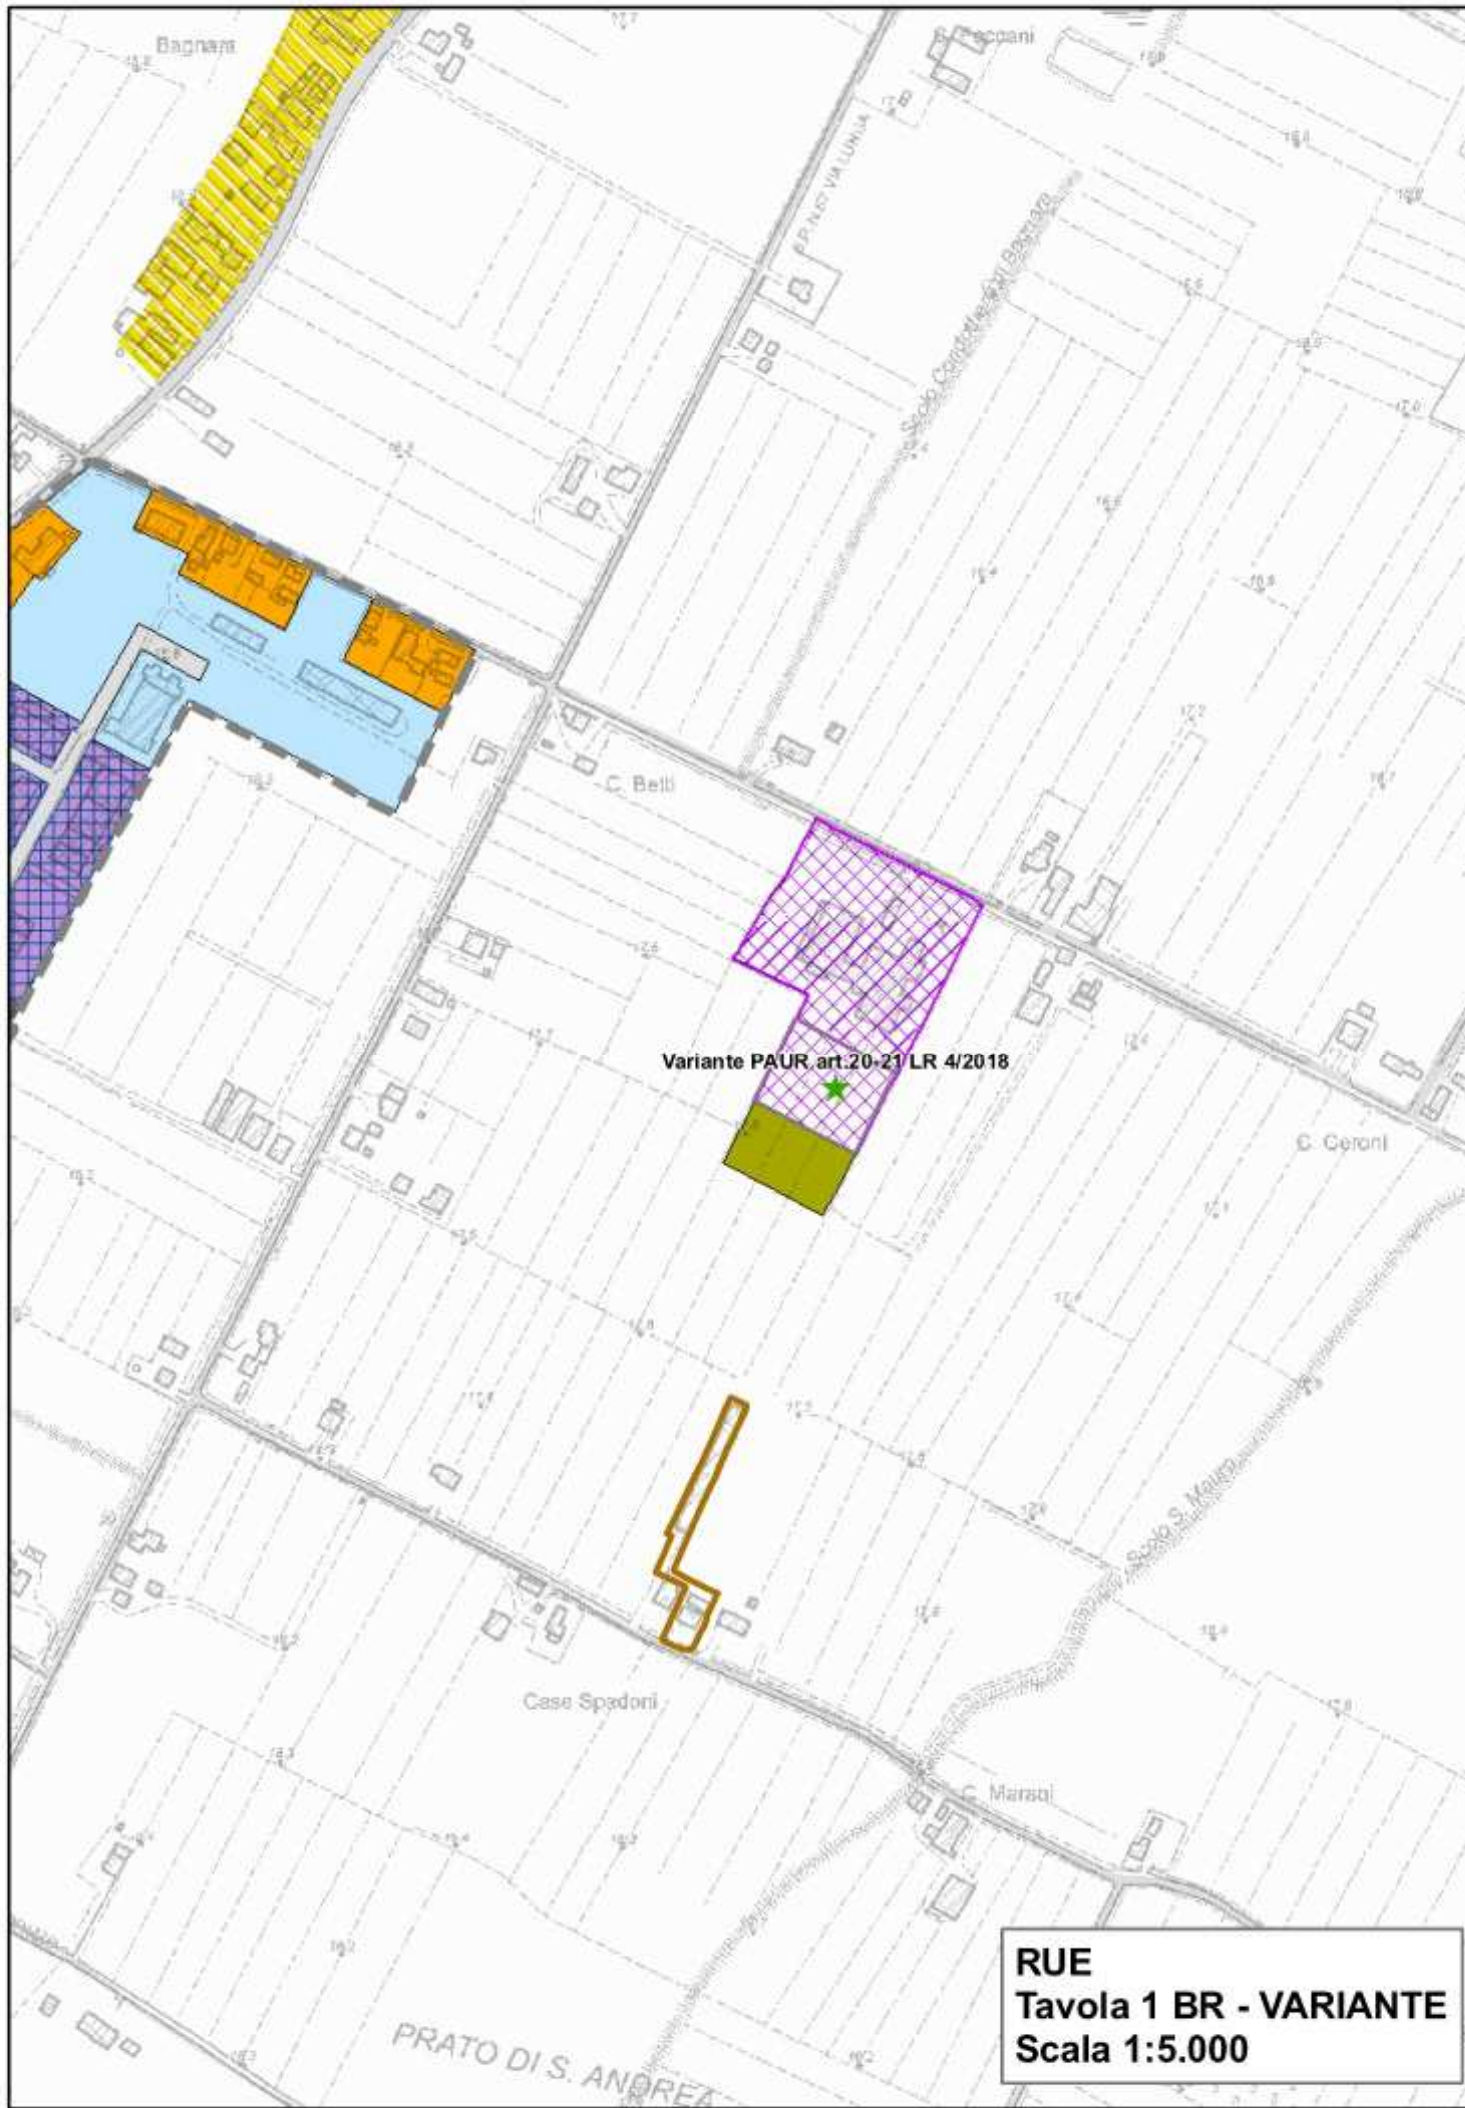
Bagnara

C. Peccani

S.P. N.1 VIA LUNGA

Scolo Condotto ... Bagnara

C. Betti

Variante PAUR art.20-21 LR 4/2018

C. Ceroni

Scolo S. Mauro

Case Spadoni

C. Marani

PRATO DI S. ANDREA

RUE
Tavola 1 BR - VARIANTE
Scala 1:5.000